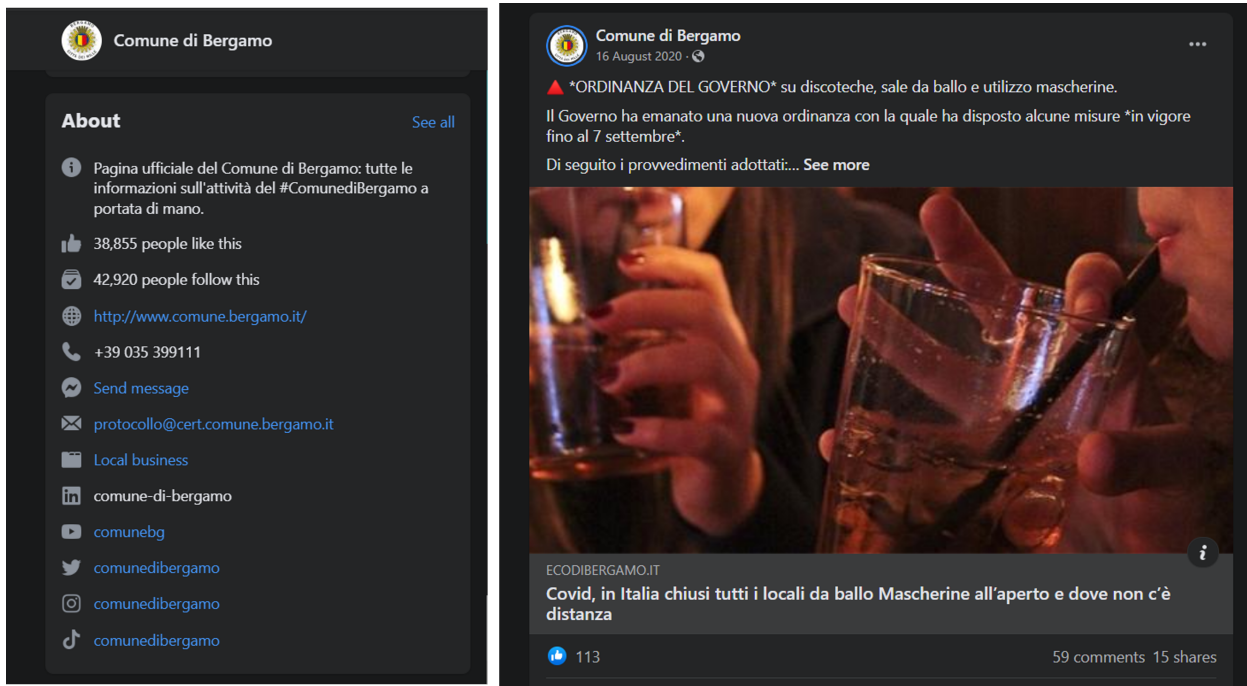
Comune di Bergamo

About

See all

Pagina ufficiale del Comune di Bergamo: tutte le informazioni sull'attività del #ComunediBergamo a portata di mano.

38,855 people like this

42,920 people follow this

http://www.comune.bergamo.it/

+39 035 399111

Send message

protocollo@cert.comune.bergamo.it

Local business

comune-di-bergamo

comunebg

comunedibergamo

comunedibergamo

comunedibergamo

Comune di Bergamo
16 August 2020 ·

*ORDINANZA DEL GOVERNO* su discoteche, sale da ballo e utilizzo mascherine.

Il Governo ha emanato una nuova ordinanza con la quale ha disposto alcune misure *in vigore fino al 7 settembre*.

Di seguito i provvedimenti adottati:... See more

ECODIBERGAMO.IT

Covid, in Italia chiusi tutti i locali da ballo Mascherine all'aperto e dove non c'è distanza

113

59 comments 15 shares